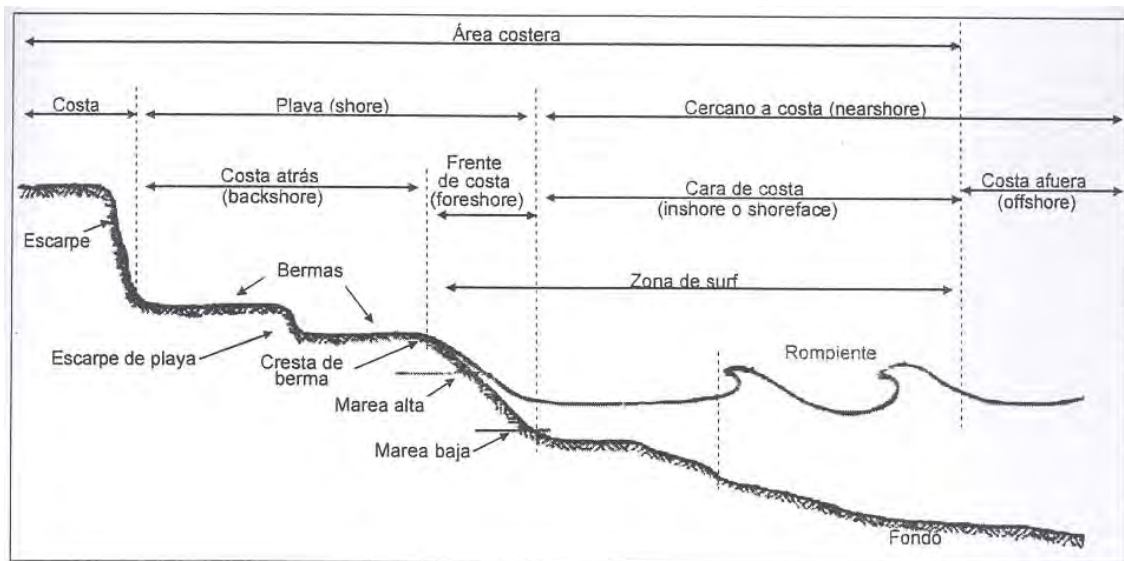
Área costera

Costa

Playa (shore)

Cercano a costa (nearshore)

Costa atrás (backshore)

Frente de costa (foreshore)

Cara de costa (inshore o shoreface)

Costa afuera (offshore)

Escarpe

Bermas

Zona de surf

Escarpe de playa

Cresta de berma

Rompiente

Marea alta

Marea baja

Fondo